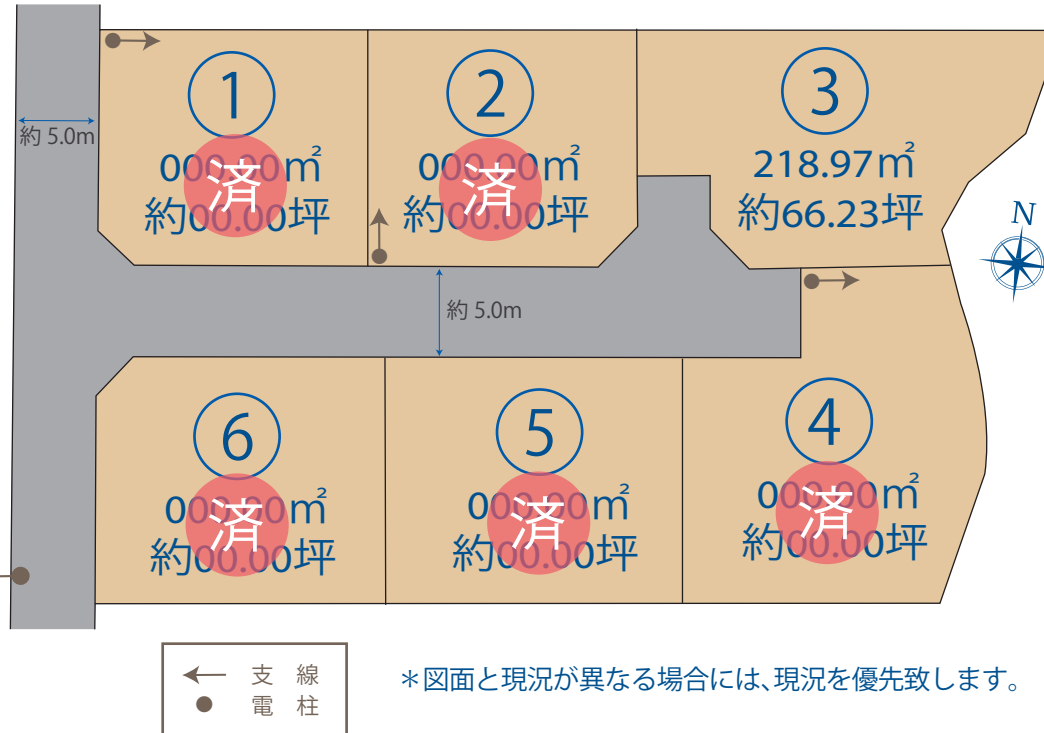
約 5.0m

①
00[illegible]m²
約00.00坪
済

②
00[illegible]m²
約00.00坪
済

③
218.97m²
約66.23坪

N

約 5.0m

⑥
00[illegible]m²
約00.00坪
済

⑤
00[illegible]m²
約00.00坪
済

④
00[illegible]m²
約00.00坪
済

支線
電柱

＊図面と現況が異なる場合には、現況を優先致します。